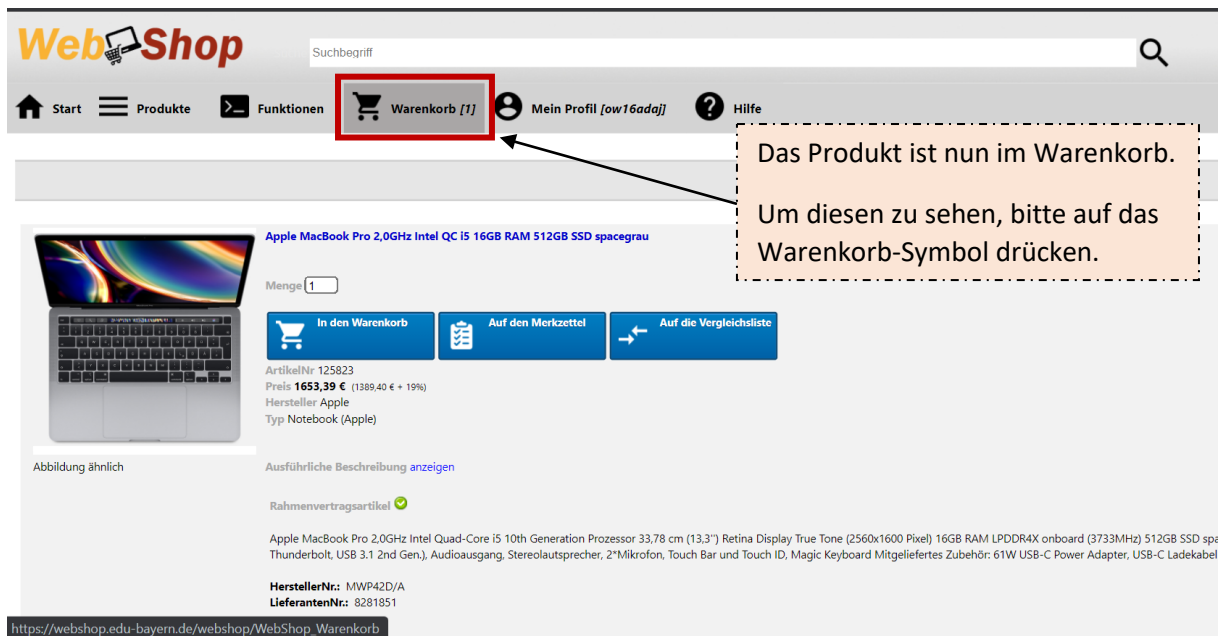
WebShop

Suchbegriff

Start Produkte Funktionen Warenkorb [1] Mein Profil [ow16adaj] Hilfe

Das Produkt ist nun im Warenkorb.

Um diesen zu sehen, bitte auf das Warenkorb-Symbol drücken.

Apple MacBook Pro 2,0GHz Intel QC i5 16GB RAM 512GB SSD spacegrau

Menge 1

In den Warenkorb
Auf den Merkzettel
Auf die Vergleichsliste

ArtikelNr 125823
Preis 1653,39 € (1389,40 € + 19%)
Hersteller Apple
Typ Notebook (Apple)

Abbildung ähnlich

Ausführliche Beschreibung anzeigen

Rahmenvertragsartikel

Apple MacBook Pro 2,0GHz Intel Quad-Core i5 10th Generation Prozessor 33,78 cm (13,3") Retina Display True Tone (2560x1600 Pixel) 16GB RAM LPDDR4X onboard (3733MHz) 512GB SSD spa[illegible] Thunderbolt, USB 3.1 2nd Gen.), Audioausgang, Stereolautsprecher, 2*Mikrofon, Touch Bar und Touch ID, Magic Keyboard Mitgeliefertes Zubehör: 61W USB-C Power Adapter, USB-C Ladekabel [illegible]

HerstellerNr.: MWP42D/A
LieferantenNr.: 8281851

https://webshop.edu-bayern.de/webshop/WebShop_Warenkorb